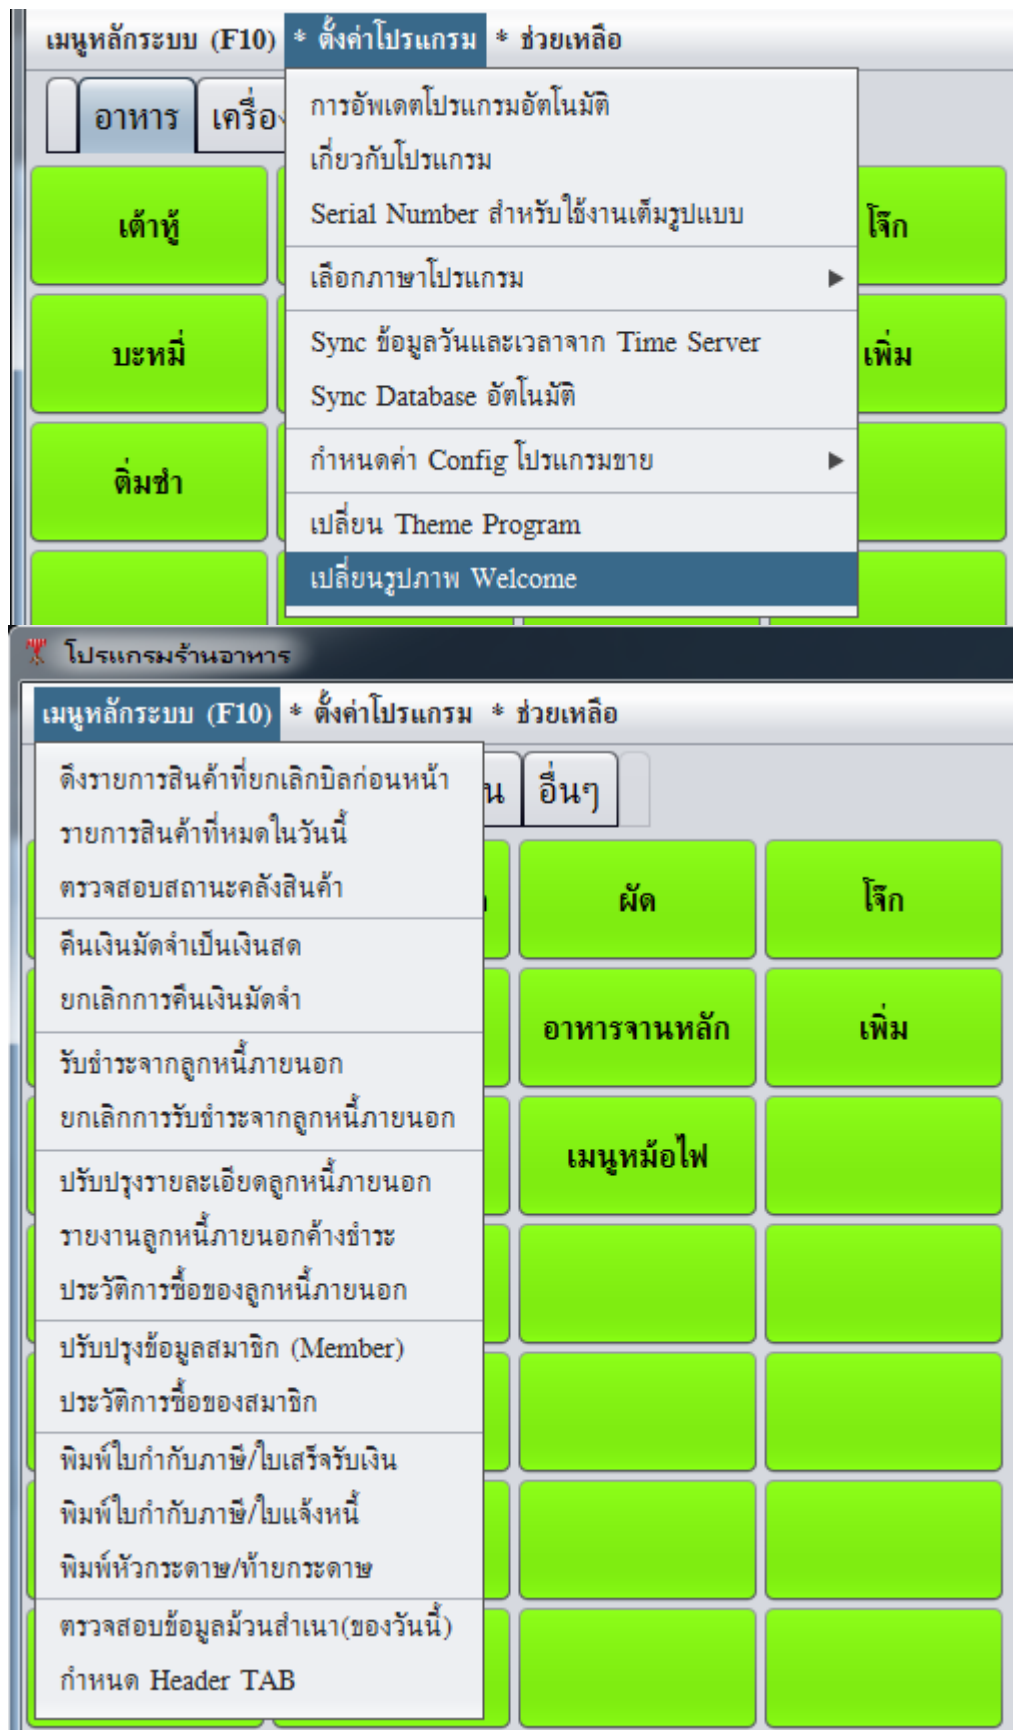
เมนูหลักระบบ (F10) * ตั้งค่าโปรแกรม * ช่วยเหลือ

อาหาร เครื่อ

การอัพเดตโปรแกรมอัตโนมัติ
เกี่ยวกับโปรแกรม
Serial Number สำหรับใช้งานเต็มรูปแบบ
เลือกภาษาโปรแกรม
Sync ข้อมูลวันและเวลาจาก Time Server
Sync Database อัตโนมัติ
กำหนดค่า Config โปรแกรมขาย
เปลี่ยน Theme Program
เปลี่ยนรูปภาพ Welcome

เต้าหู้
บะหมี่
ติ่มซำ
โจ๊ก
เพิ่ม

โปรแกรมร้านอาหาร

เมนูหลักระบบ (F10) * ตั้งค่าโปรแกรม * ช่วยเหลือ

ดึงรายการสินค้าที่ยกเลิกบิลก่อนหน้า
รายการสินค้าที่หมดในวันนี้
ตรวจสอบสถานะคลังสินค้า
คืนเงินมัดจำเป็นเงินสด
ยกเลิกการคืนเงินมัดจำ
รับชำระจากลูกหนี้ภายนอก
ยกเลิกการรับชำระจากลูกหนี้ภายนอก
ปรับปรุงรายละเอียดลูกหนี้ภายนอก
รายงานลูกหนี้ภายนอกค้างชำระ
ประวัติการซื้อของลูกหนี้ภายนอก
ปรับปรุงข้อมูลสมาชิก (Member)
ประวัติการซื้อของสมาชิก
พิมพ์ใบกำกับภาษี/ใบเสร็จรับเงิน
พิมพ์ใบกำกับภาษี/ใบแจ้งหนี้
พิมพ์หัวกระดาษ/ท้ายกระดาษ
ตรวจสอบข้อมูลม้วนสำเนา(ของวันนี้)
กำหนด Header TAB

น อื่นๆ
ผัด
โจ๊ก
อาหารจานหลัก
เพิ่ม
เมนูหม้อไฟ